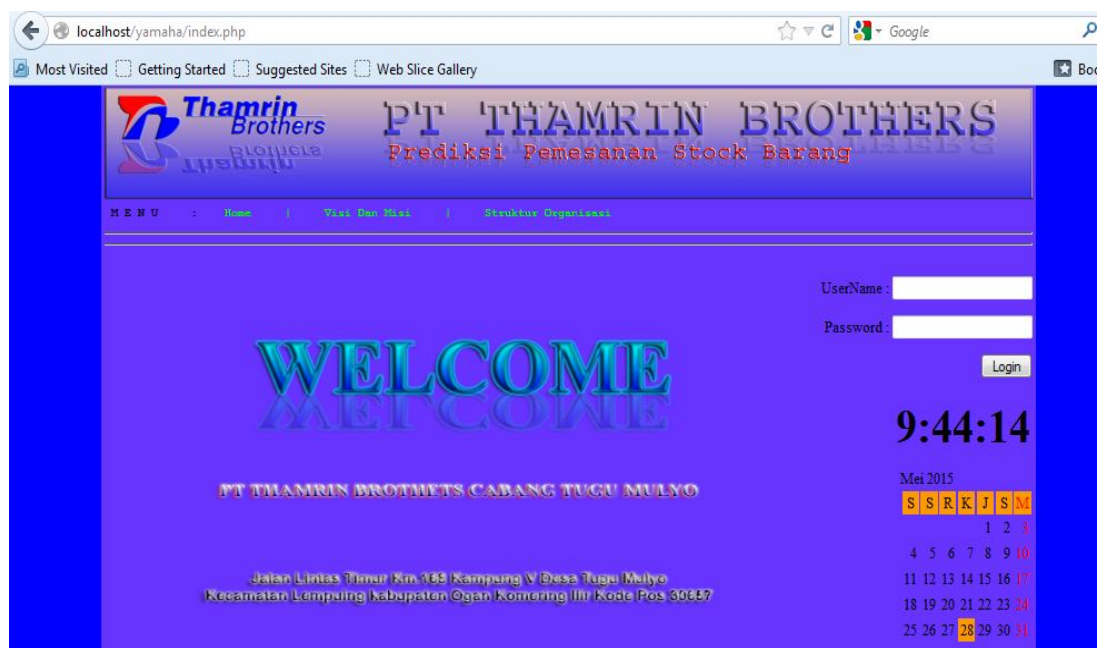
localhost/yamaha/index.php

Google

Most Visited Getting Started Suggested Sites Web Slice Gallery

Boo

Thamrin Brothers

PT THAMRIN BROTHERS

Prediksi Pemesanan Stock Barang

M E N U : Home | Visi Dan Misi | Struktur Organisasi

UserName :

Password :

Login

WELCOME

9:44:14

PT THAMRIN BROTHETS CABANG TUGU MULYO

Mei 2015

| S | S | R | K | J | S | M |
|---|---|---|---|---|---|---|
| | | | | 1 | 2 | 3 |
| 4 | 5 | 6 | 7 | 8 | 9 | 10 |
| 11 | 12 | 13 | 14 | 15 | 16 | 17 |
| 18 | 19 | 20 | 21 | 22 | 23 | 24 |
| 25 | 26 | 27 | 28 | 29 | 30 | 31 |

Jalan Lintas Timur Km.103 Kampung V Desa Tugu Mulyo
Kecamatan Lempuing kabupaten Ogan Komering Ilir Kode Pos 30657